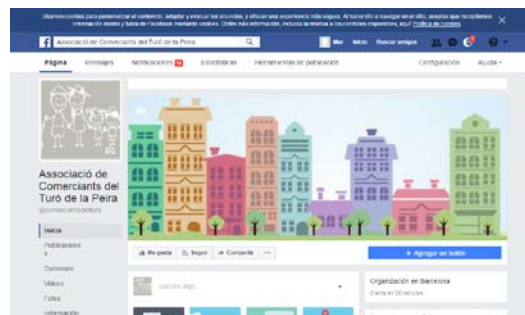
Usamos cookies para personalizar el contenido, adaptar y evaluar los anuncios, y ofrecer una experiencia más segura. Al hacer clic o navegar en el sitio, aceptas que recopilemos información dentro y fuera de Facebook mediante cookies. Obtén más información, incluida la relativa a los controles disponibles, aquí: Política de cookies.

Associació de Comerciants del Turó de la Peira

Mar Inicio Buscar amigos

Página Mensajes Notificaciones Estadísticas Herramientas de publicación Configuración Ayuda

Associació de Comerciants del Turó de la Peira
@comerciantsdelturo

Inicio
Publicaciones
Opiniones
Vídeos
Fotos
Información

Me gusta Seguir Compartir ...

+ Agregar un botón

Escribe algo...

Organización en Barcelona
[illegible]